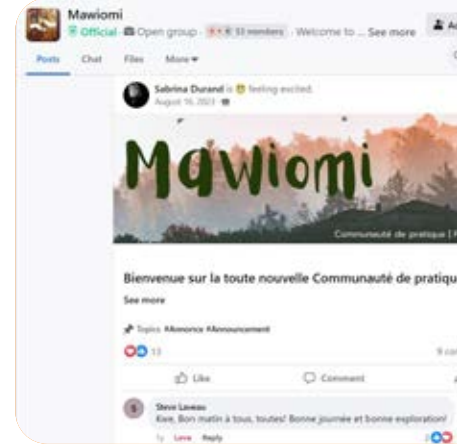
Mawiomi
Official · Open group · 53 members · Welcome to ... See more

Posts Chat Files More

Sabrina Durand is feeling excited.
August 16, 2023

Mawiomi
Communauté de pratique | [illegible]

Bienvenue sur la toute nouvelle Communauté de pratiqu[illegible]
See more

Topics: #Annonce #Announcement

13
9 co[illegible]

Like Comment

Steve Laveau
Kwe, Bon matin à tous, toutes! Bonne journée et bonne exploration!
1y Love Reply